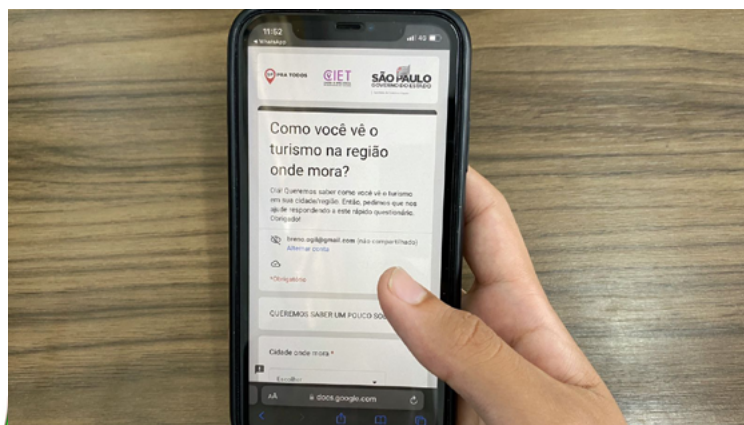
11:52
◂ WhatsApp
4G

SP PRA TODOS
CIET
SÃO PAULO
GOVERNO DO ESTADO

Como você vê o turismo na região onde mora?

Olá! Queremos saber como você vê o turismo em sua cidade/região. Então, pedimos que nos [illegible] respondendo a este rápido questionário. Obrigado!

breno.ogi@gmail.com (não compartilhado)
Alternar conta

* Obrigatória

QUEREMOS SABER UM POUCO SO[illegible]

Cidade onde mora *

Escolher

AA
docs.google.com